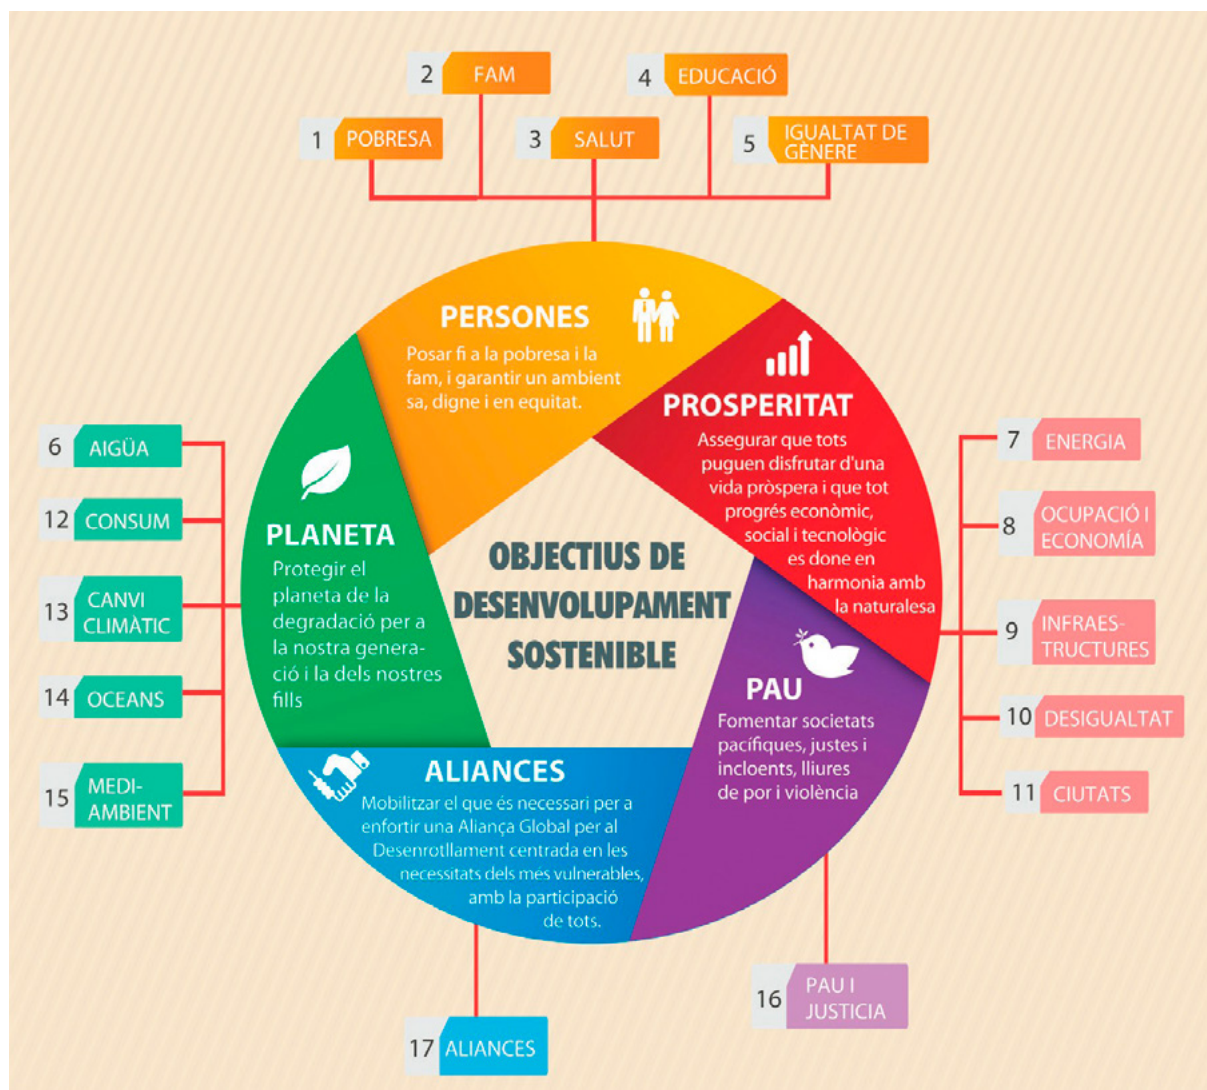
2 FAM

4 EDUCACIÓ

1 POBRESA

3 SALUT

5 IGUALTAT DE GÈNERE

PERSONES

Posar fi a la pobresa i la fam, i garantir un ambient sa, digne i en equitat.

PROSPERITAT

Assegurar que tots puguen disfrutar d'una vida pròspera i que tot progrés econòmic, social i tecnològic es done en harmonia amb la naturalesa

6 AIGÜA

12 CONSUM

13 CANVI CLIMÀTIC

14 OCEANS

15 MEDI-AMBIENT

PLANETA

Protegir el planeta de la degradació per a la nostra generació i la dels nostres fills

OBJECTIUS DE DESENVOLUPAMENT SOSTENIBLE

7 ENERGIA

8 OCUPACIÓ I ECONOMÍA

9 INFRAESTRUCTURES

10 DESIGUALTAT

11 CIUTATS

PAU

Fomentar societats pacífiques, justes i incloents, lliures de por i violència

ALIANCES

Mobilitzar el que és necessari per a enfortir una Aliança Global per al Desenrotllament centrada en les necessitats dels més vulnerables, amb la participació de tots.

16 PAU I JUSTICIA

17 ALIANCES